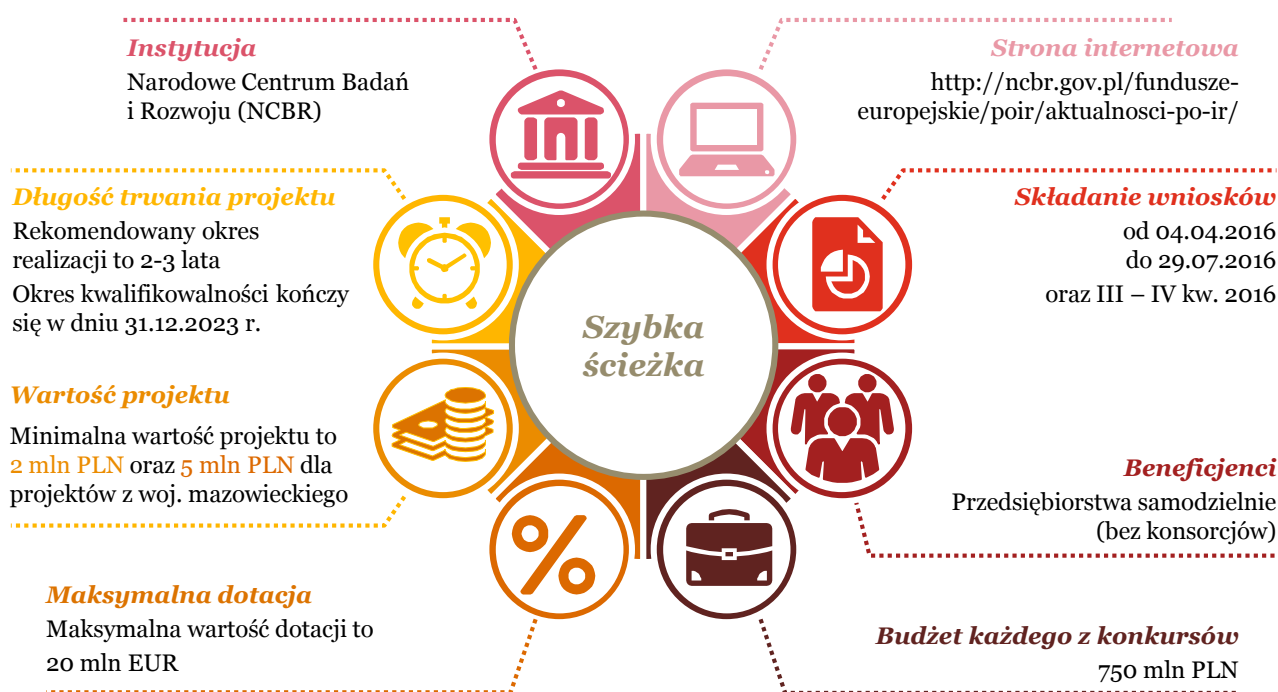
Instytucja
Narodowe Centrum Badań i Rozwoju (NCBR)

Strona internetowa
http://ncbr.gov.pl/fundusze-europejskie/poir/aktualnosci-po-ir/

Długość trwania projektu
Rekomendowany okres realizacji to 2-3 lata
Okres kwalifikowalności kończy się w dniu 31.12.2023 r.

Składanie wniosków
od 04.04.2016
do 29.07.2016
oraz III – IV kw. 2016

Szybka ścieżka

Wartość projektu
Minimalna wartość projektu to 2 mln PLN oraz 5 mln PLN dla projektów z woj. mazowieckiego

Beneficjenci
Przedsiębiorstwa samodzielnie (bez konsorcjów)

Maksymalna dotacja
Maksymalna wartość dotacji to 20 mln EUR

Budżet każdego z konkursów
750 mln PLN